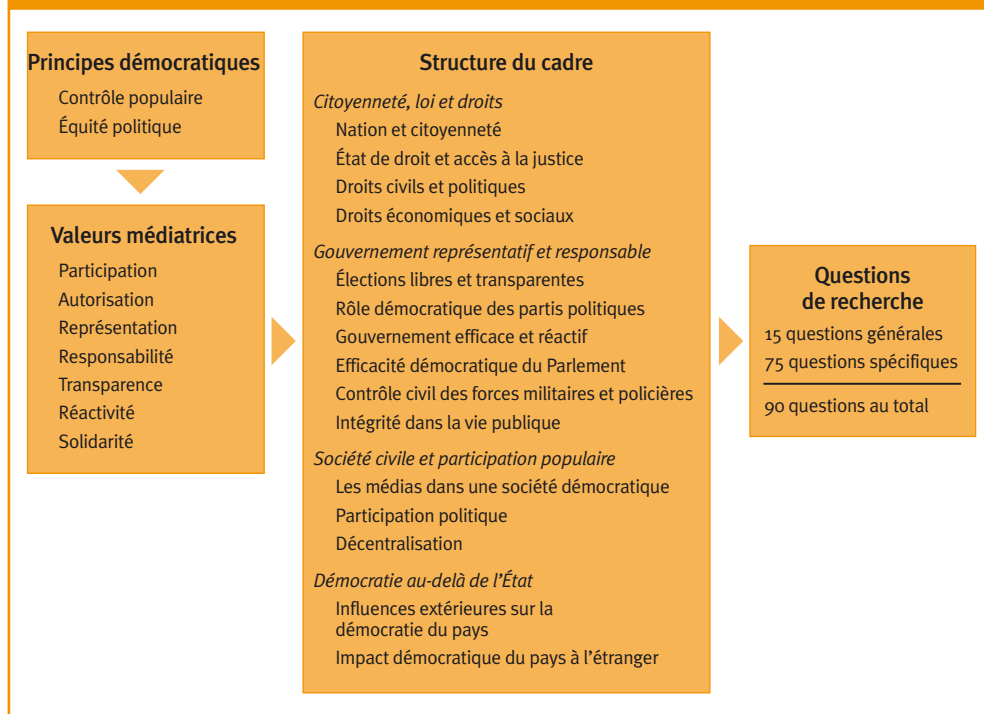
Principes démocratiques

Contrôle populaire
Équité politique

Valeurs médiatrices

Participation
Autorisation
Représentation
Responsabilité
Transparence
Réactivité
Solidarité

Structure du cadre

Citoyenneté, loi et droits
Nation et citoyenneté
État de droit et accès à la justice
Droits civils et politiques
Droits économiques et sociaux

Gouvernement représentatif et responsable
Élections libres et transparentes
Rôle démocratique des partis politiques
Gouvernement efficace et réactif
Efficacité démocratique du Parlement
Contrôle civil des forces militaires et policières
Intégrité dans la vie publique

Société civile et participation populaire
Les médias dans une société démocratique
Participation politique
Décentralisation

Démocratie au-delà de l'État
Influences extérieures sur la démocratie du pays
Impact démocratique du pays à l'étranger

Questions de recherche

15 questions générales
75 questions spécifiques

90 questions au total